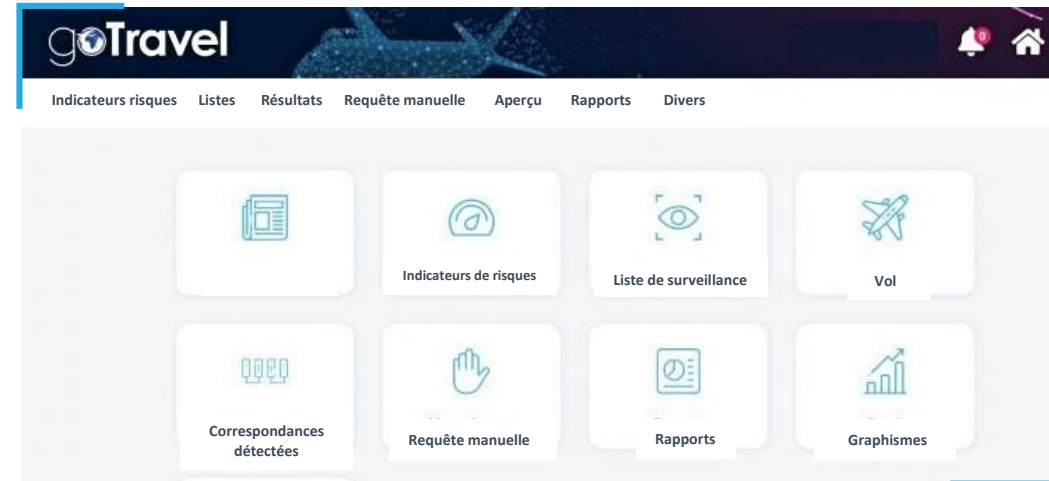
goTravel

0

Indicateurs risques Listes Résultats Requête manuelle Aperçu Rapports Divers

Indicateurs de risques

Liste de surveillance

Vol

Correspondances détectées

Requête manuelle

Rapports

Graphismes